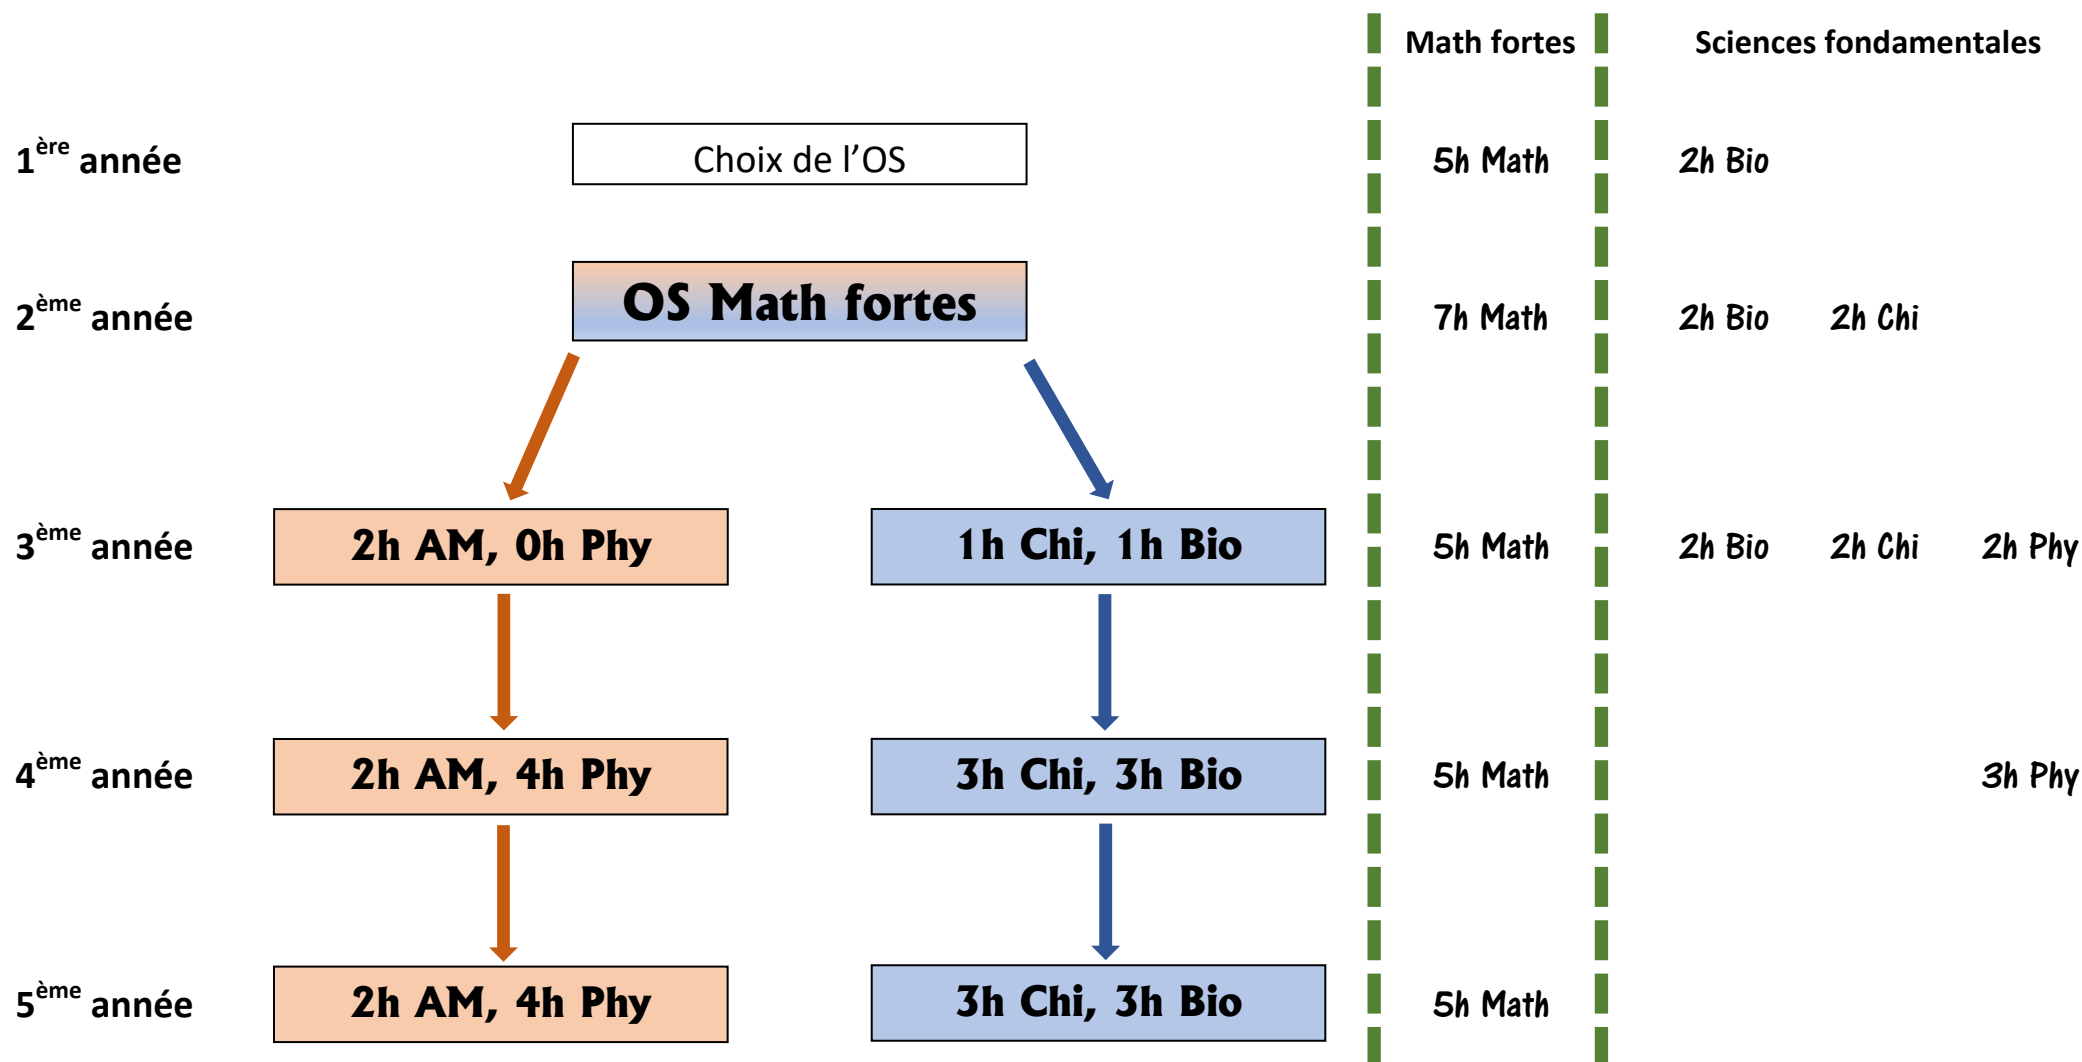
Math fortes

Sciences fondamentales

1$^{ère}$ année

Choix de l'OS

5h Math

2h Bio

2$^{ème}$ année

OS Math fortes

7h Math

2h Bio 2h Chi

3$^{ème}$ année

2h AM, 0h Phy

1h Chi, 1h Bio

5h Math

2h Bio 2h Chi 2h Phy

4$^{ème}$ année

2h AM, 4h Phy

3h Chi, 3h Bio

5h Math

3h Phy

5$^{ème}$ année

2h AM, 4h Phy

3h Chi, 3h Bio

5h Math